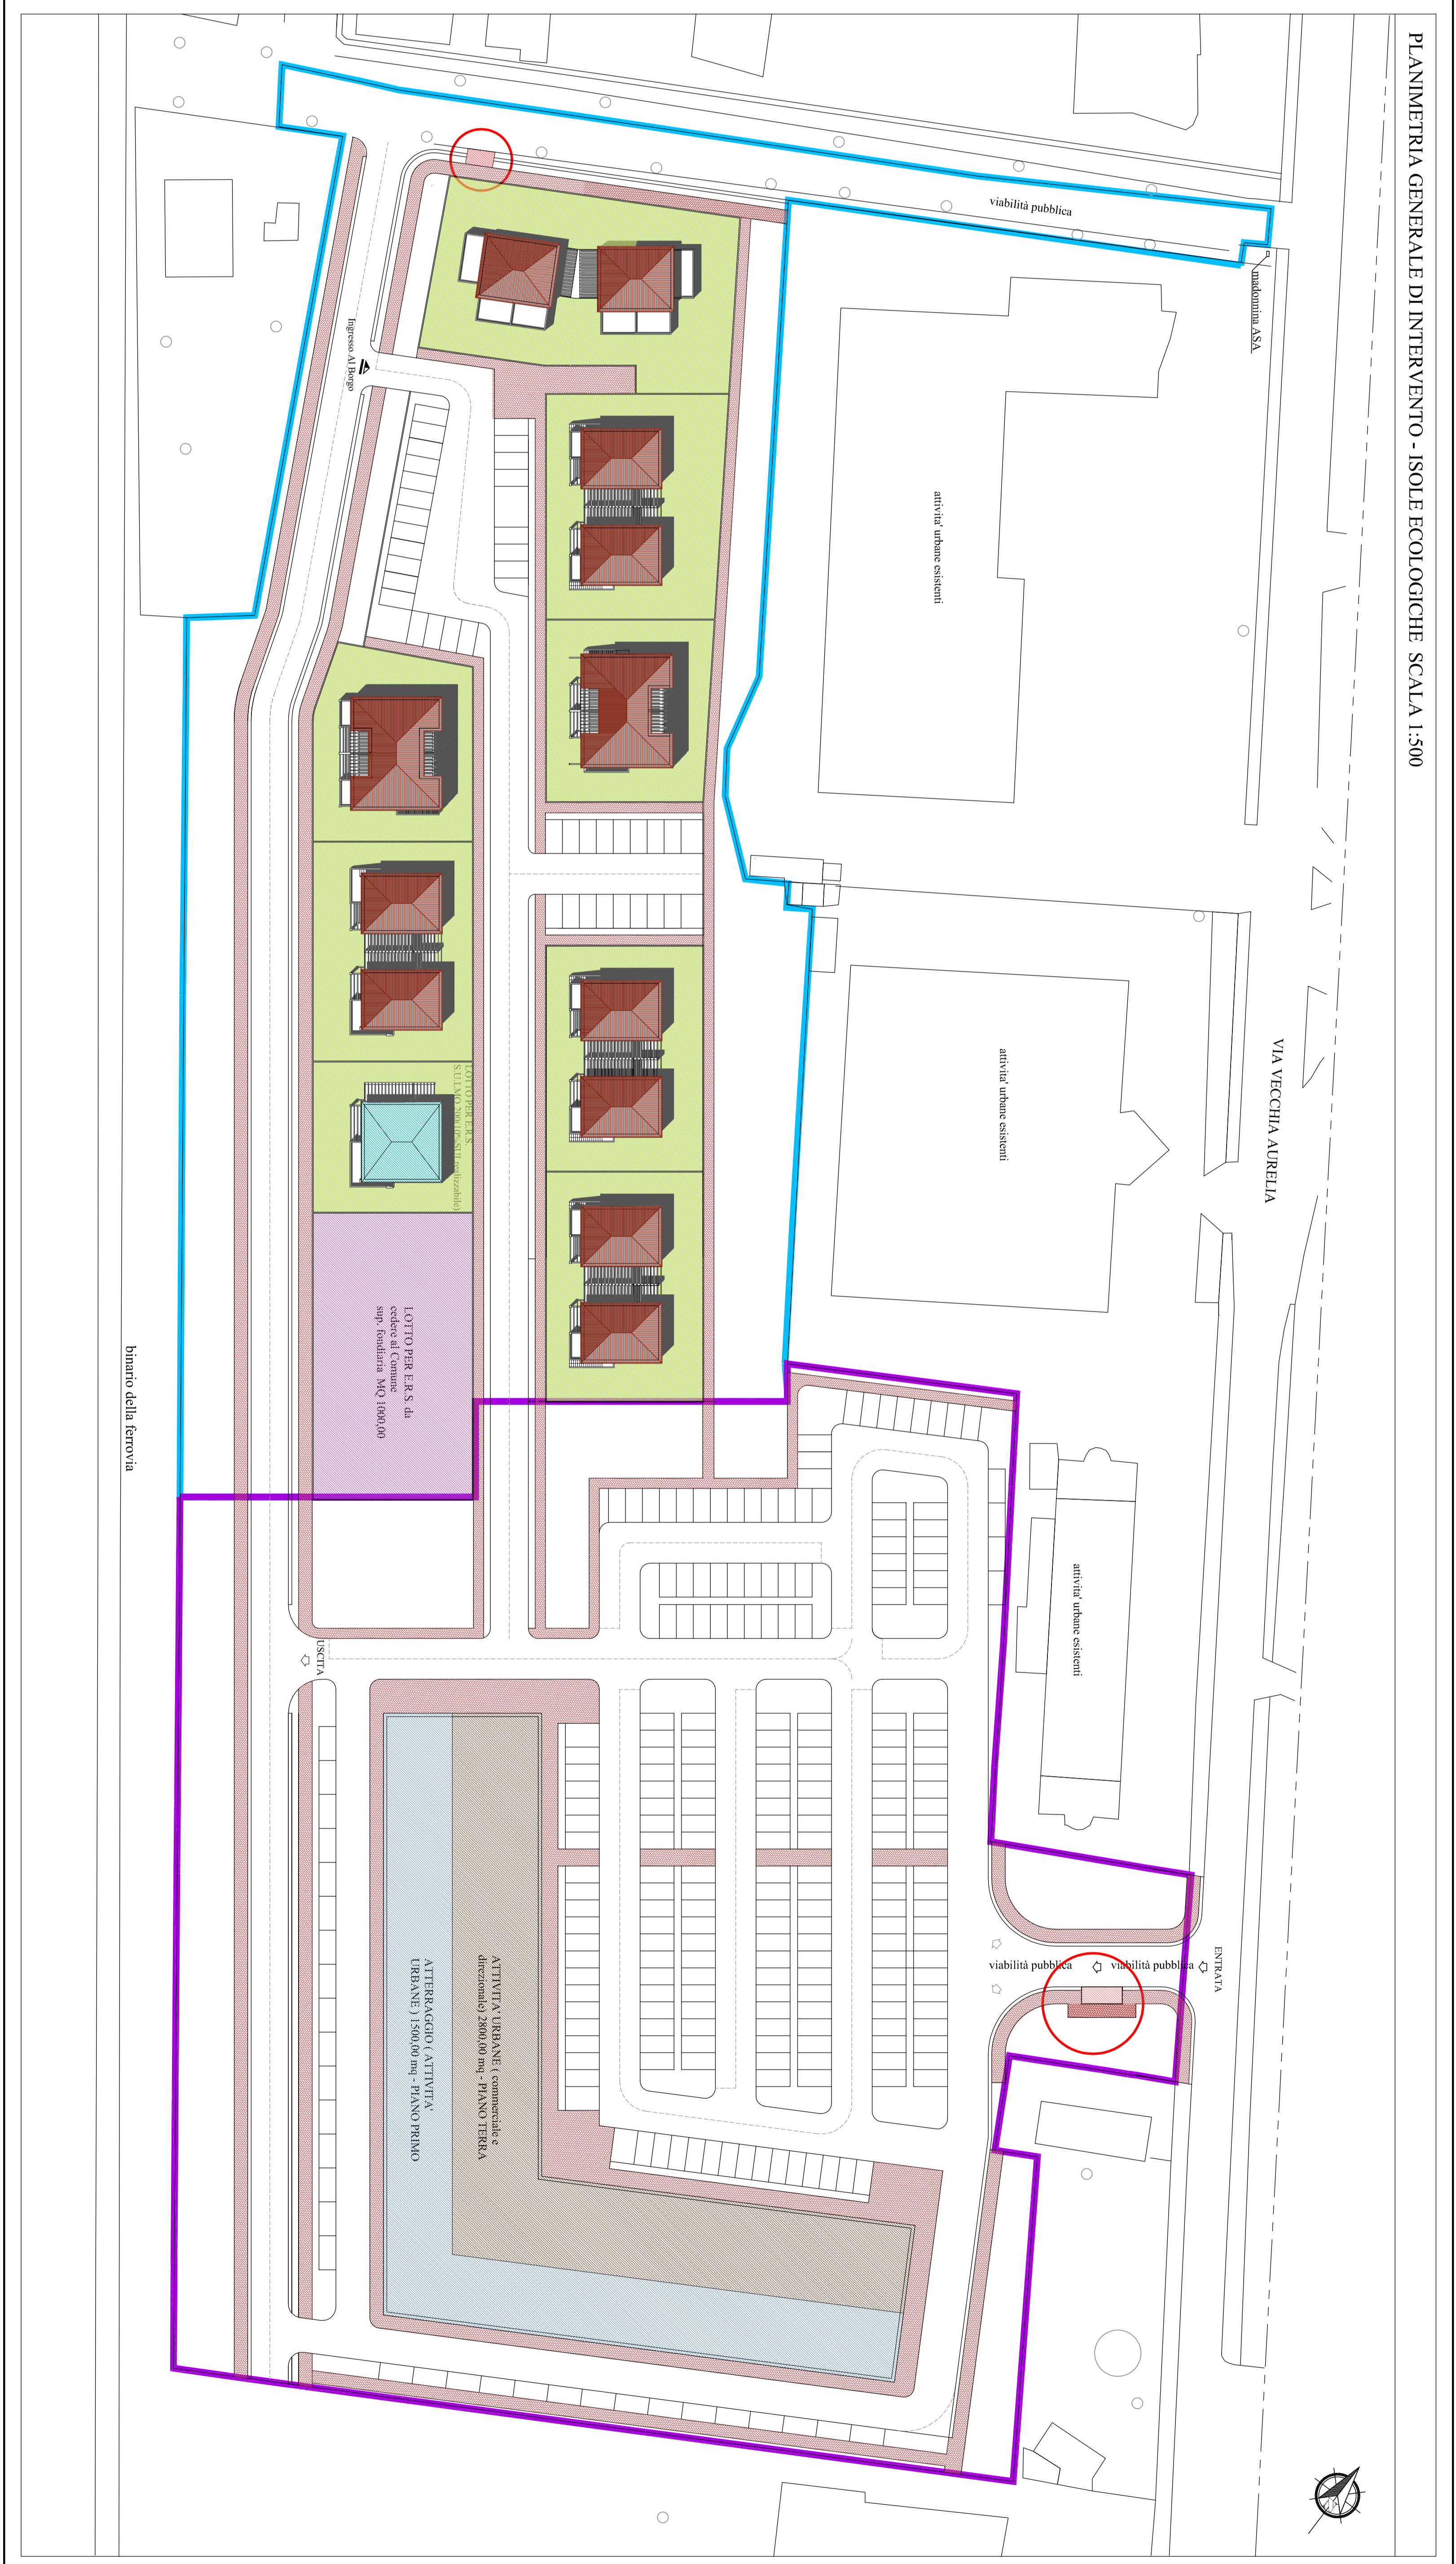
PLANIMETRIA GENERALE DI INTERVENTO - ISOLE ECOLOGICHE SCALA 1:500

viabilità pubblica

madonnina ASA

Ingresso Al Borgo

attivita' urbane esistenti

attivita' urbane esistenti

VIA VECCHIA AURELIA

LOTTO PER E.R.S. S.U.L.MQ 260,00 (S.U.L. utilizzabile)

LOTTO PER E.R.S da cedere al Comune sup. fondiaria MQ 1000,00

binario della ferrovia

attivita' urbane esistenti

USCITA

ATTIVITA' URBANE ( commerciale e direzionale) 2800,00 mq - PIANO TERRA

ATTERRAGGIO ( ATTIVITA' URBANE ) 1500,00 mq - PIANO PRIMO

viabilità pubblica

viabilità pubblica

ENTRATA